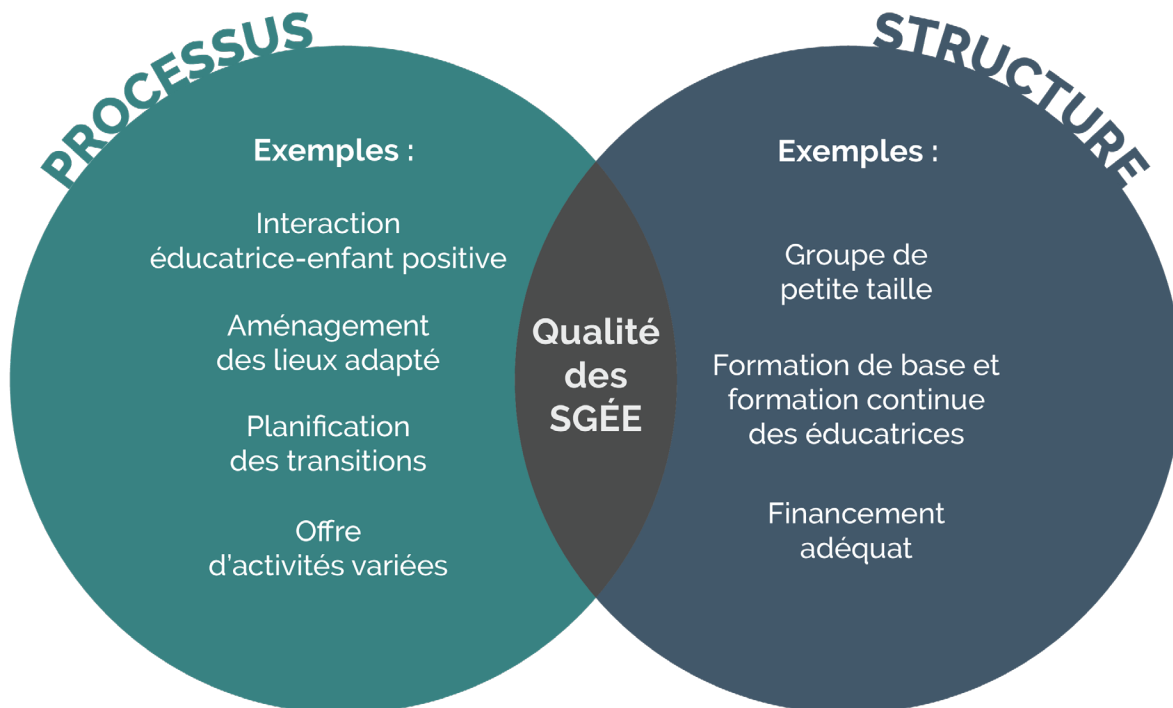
PROCESSUS

Exemples :

Interaction éducatrice-enfant positive

Aménagement des lieux adapté

Planification des transitions

Offre d'activités variées

Qualité des SGÉE

STRUCTURE

Exemples :

Groupe de petite taille

Formation de base et formation continue des éducatrices

Financement adéquat